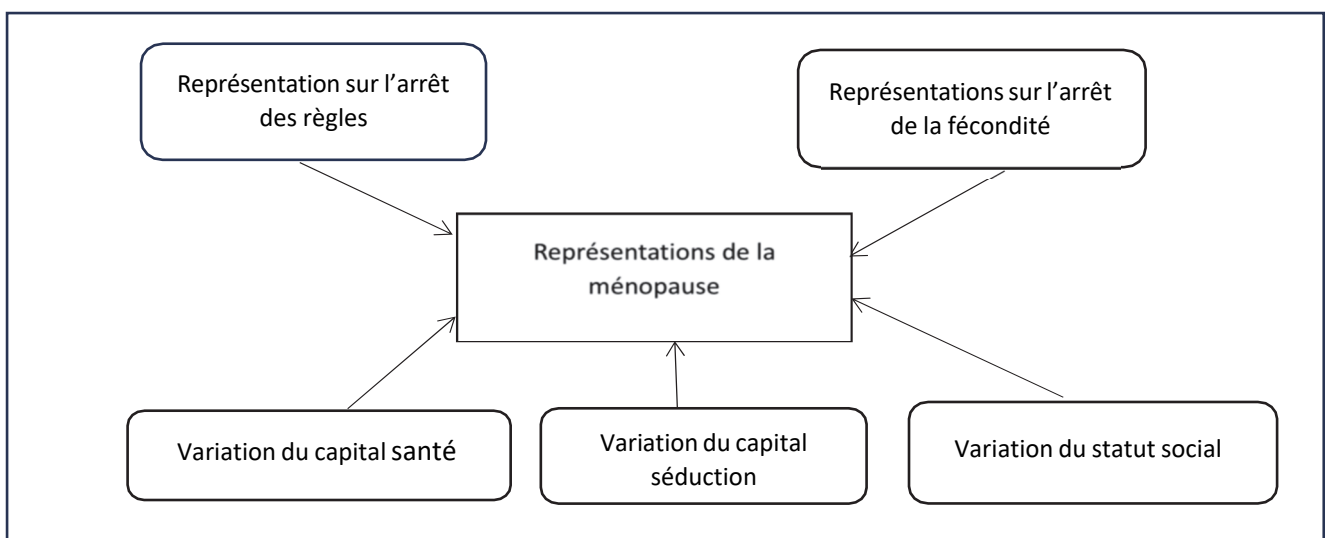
Représentation sur l'arrêt des règles

Représentations sur l'arrêt de la fécondité

Représentations de la ménopause

Variation du capital santé

Variation du capital séduction

Variation du statut social